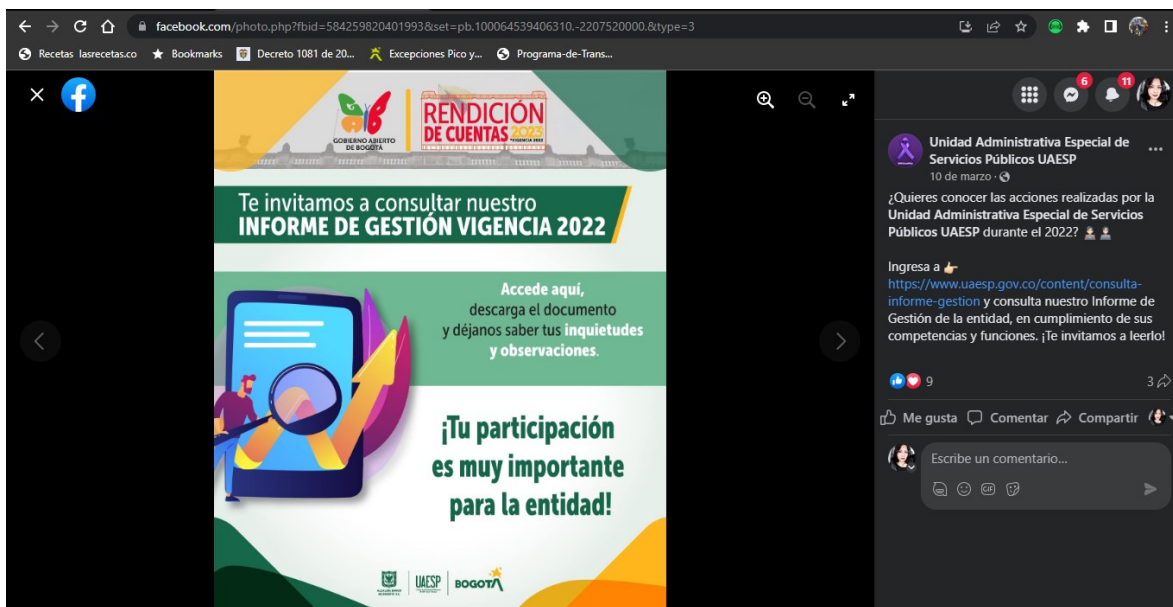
facebook.com/photo.php?fbid=584259820401993&set=pb.100064539406310.-2207520000.&type=3

Recetas lasrecetas.co   Bookmarks   Decreto 1081 de 20...   Excepciones Pico y...   Programa-de-Trans...

GOBIERNO ABIERTO DE BOGOTÁ

RENDICIÓN DE CUENTAS 2023 VIGENCIA 2022

Te invitamos a consultar nuestro INFORME DE GESTIÓN VIGENCIA 2022

Accede aquí, descarga el documento y déjanos saber tus inquietudes y observaciones.

¡Tu participación es muy importante para la entidad!

UAESP   BOGOTÁ

6   11

Unidad Administrativa Especial de Servicios Públicos UAESP
10 de marzo ·

¿Quieres conocer las acciones realizadas por la Unidad Administrativa Especial de Servicios Públicos UAESP durante el 2022?

Ingresa a https://www.uaesp.gov.co/content/consulta-informe-gestion y consulta nuestro Informe de Gestión de la entidad, en cumplimiento de sus competencias y funciones. ¡Te invitamos a leerlo!

9   3

Me gusta   Comentar   Compartir

Escribe un comentario...